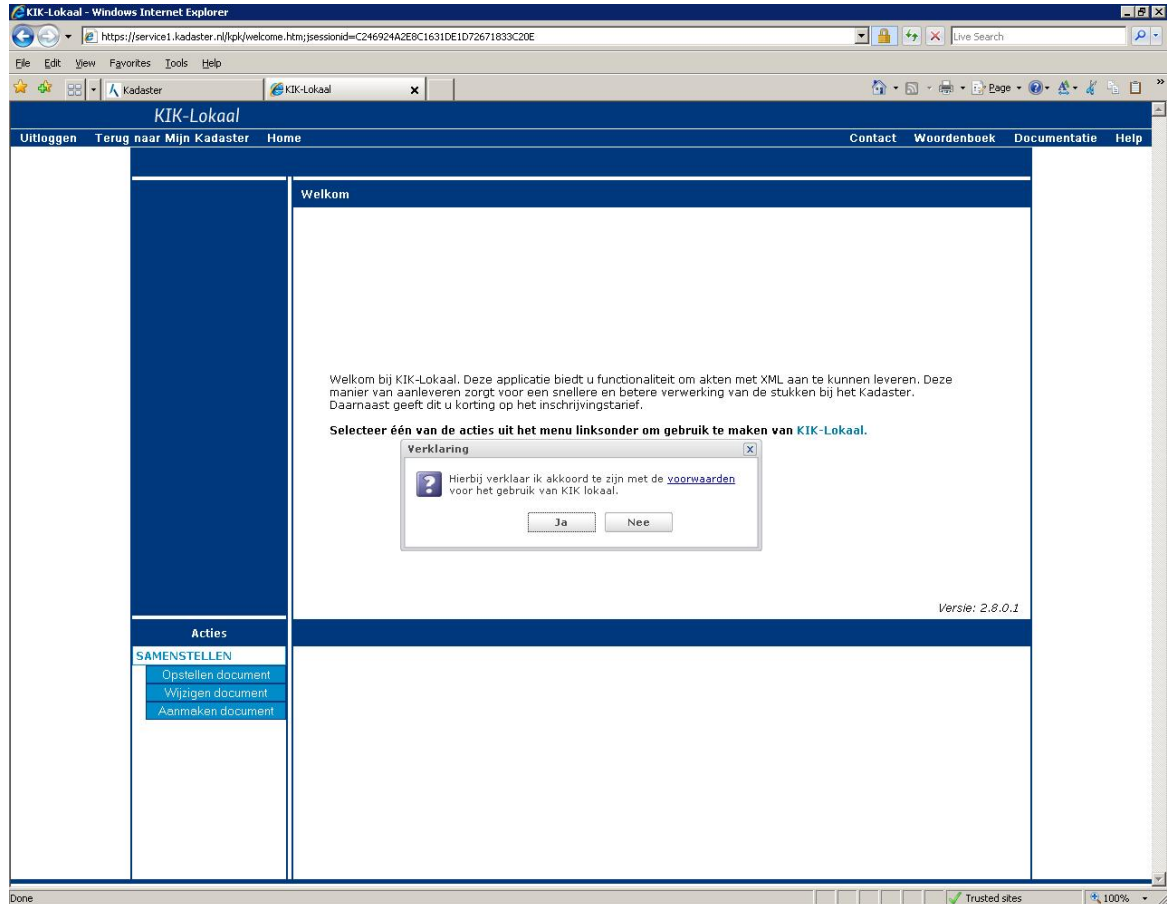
KIK-Lokaal - Windows Internet Explorer

https://service1.kadaster.nl/kpk/welcome.htm;jsessionid=C246924A2E8C1631DE1D72671833C20E

Live Search

File Edit View Favorites Tools Help

Kadaster

KIK-Lokaal

Page

KIK-Lokaal

Uitloggen Terug naar Mijn Kadaster Home

Contact Woordenboek Documentatie Help

Welkom

Welkom bij KIK-Lokaal. Deze applicatie biedt u functionaliteit om akten met XML aan te kunnen leveren. Deze manier van aanleveren zorgt voor een snellere en betere verwerking van de stukken bij het Kadaster. Daarnaast geeft dit u korting op het inschrijvingstarief.

Selecteer één van de acties uit het menu linksonder om gebruik te maken van KIK-Lokaal.

Verklaring

Hierbij verklaar ik akkoord te zijn met de voorwaarden voor het gebruik van KIK lokaal.

Ja Nee

Versie: 2.8.0.1

Acties

SAMENSTELLEN

Opstellen document

Wijzigen document

Aanmaken document

Done

Trusted sites

100%